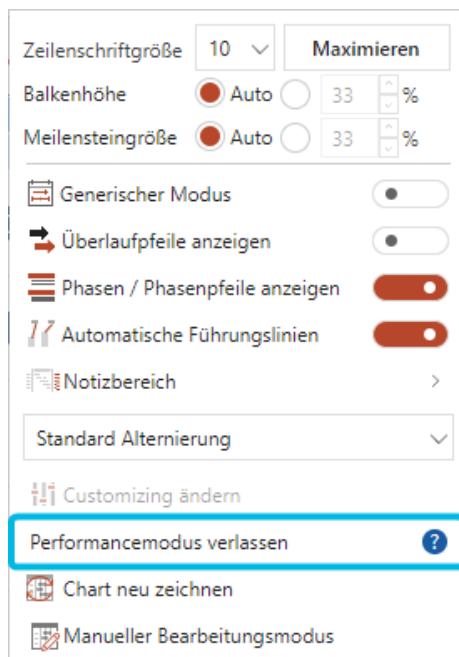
Zeilenschriftgröße 10 Maximieren
Balkenhöhe Auto 33 %
Meilensteingröße Auto 33 %

Generischer Modus
Überlaufpfeile anzeigen
Phasen / Phasenpfeile anzeigen
Automatische Führungslinien
Notizbereich

Standard Alternierung

Customizing ändern
Performancemodus verlassen ?
Chart neu zeichnen
Manueller Bearbeitungsmodus